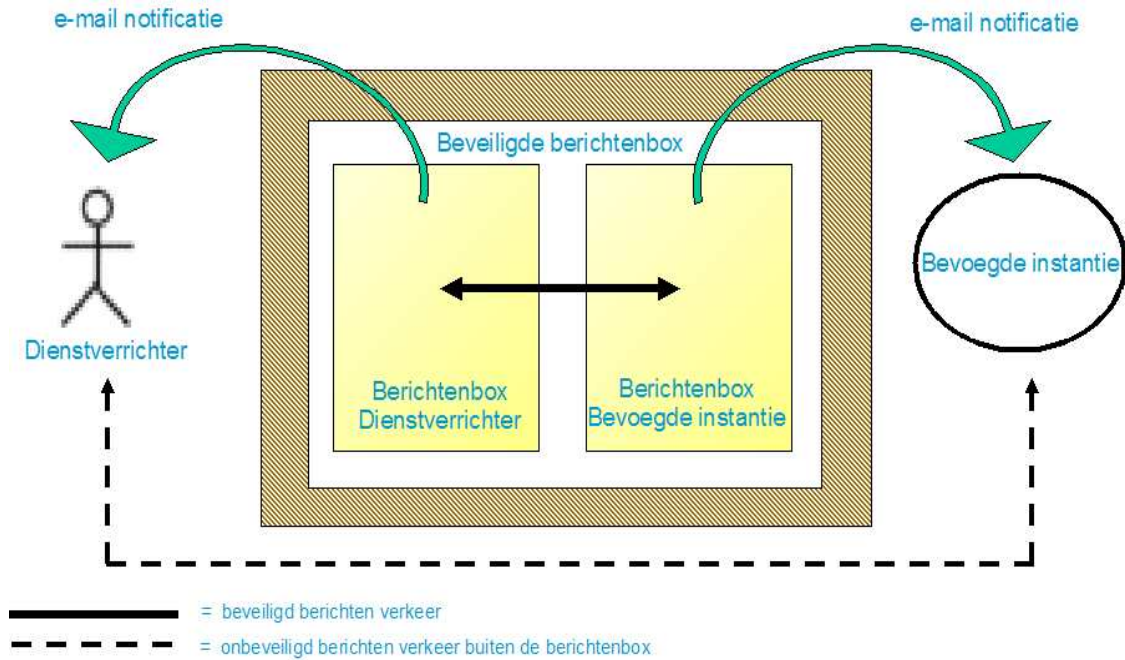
e-mail notificatie

e-mail notificatie

Beveiligde berichtenbox

Dienstverrichter

Bevoegde instantie

Berichtenbox Dienstverrichter

Berichtenbox Bevoegde instantie

= beveiligd berichten verkeer

= onbeveiligd berichten verkeer buiten de berichtenbox